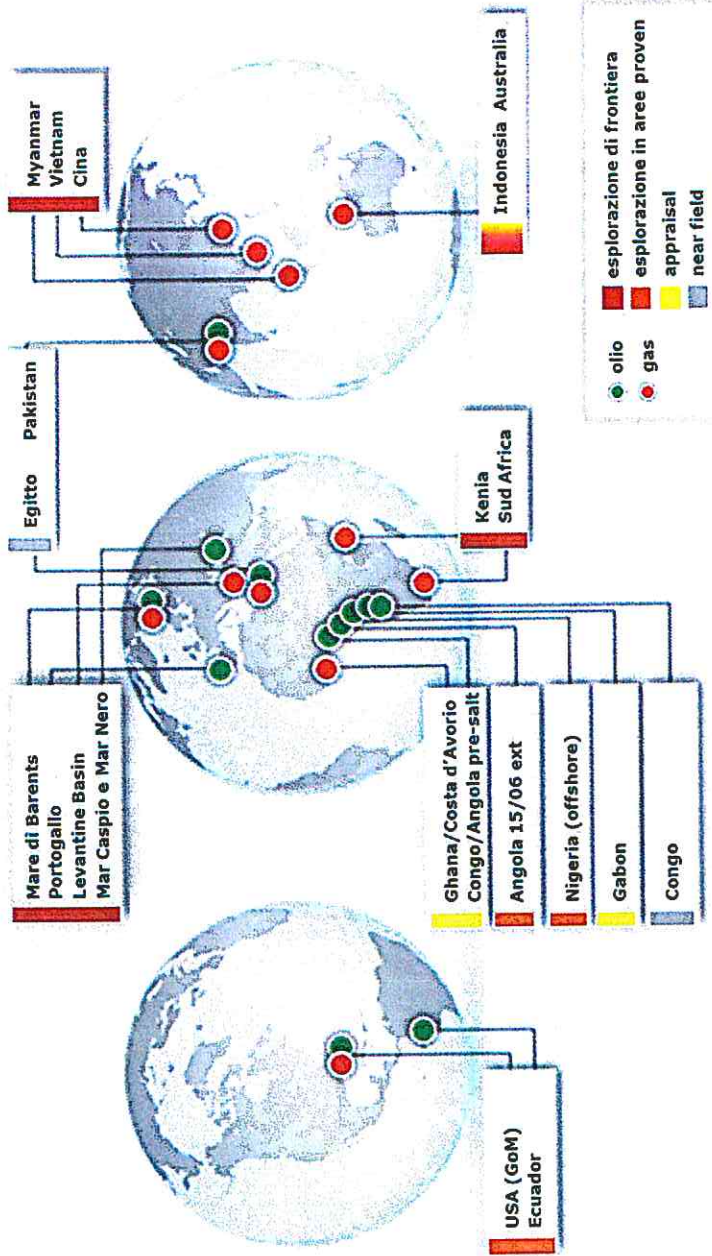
Myanmar
Vietnam
Cina

Indonesia Australia

esplorazione di frontiera
esplorazione in aree proven
appraisal
near field

olio
gas

Egitto Pakistan

Kenia
Sud Africa

Mare di Barents
Portogallo
Levantine Basin
Mar Caspio e Mar Nero

Ghana/Costa d'Avorio
Congo/Angola pre-salt

Angola 15/06 ext

Nigeria (offshore)

Gabon

Congo

USA (GoM)
Ecuador